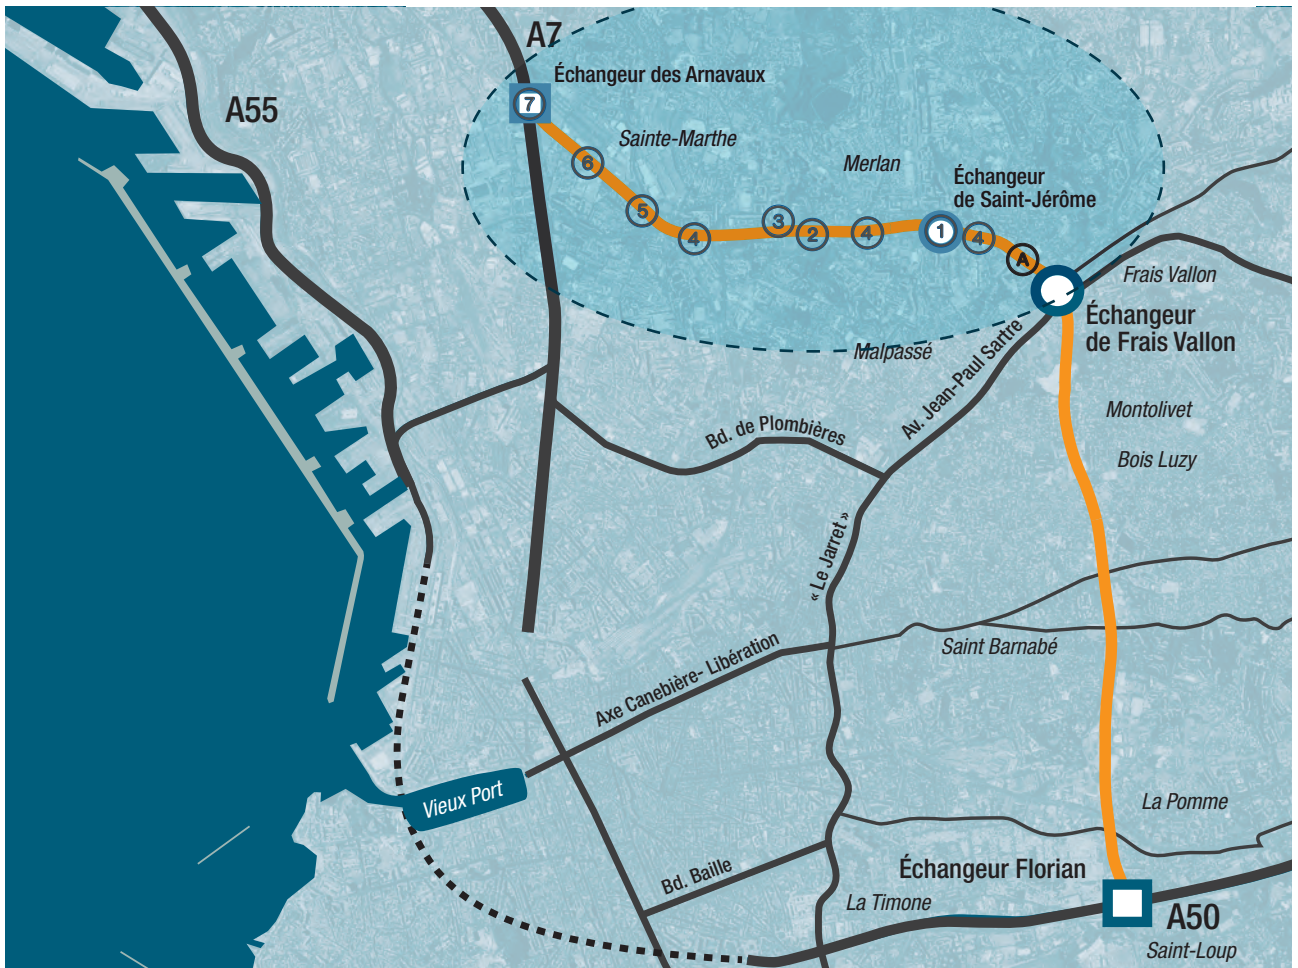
A7
Échangeur des Arnavaux
7
A55
Sainte-Marthe
6
Merlan
Échangeur de Saint-Jérôme
5
4
3
2
4
1
4
A
Frais Vallon
Échangeur de Frais Vallon
Malpassé
Av. Jean-Paul Sartre
Montolivet
Bd. de Plombières
Bois Luzy
« Le Jarret »
Saint Barnabé
Axe Canebière- Libération
Vieux Port
La Pomme
Échangeur Florian
Bd. Baille
La Timone
A50
Saint-Loup